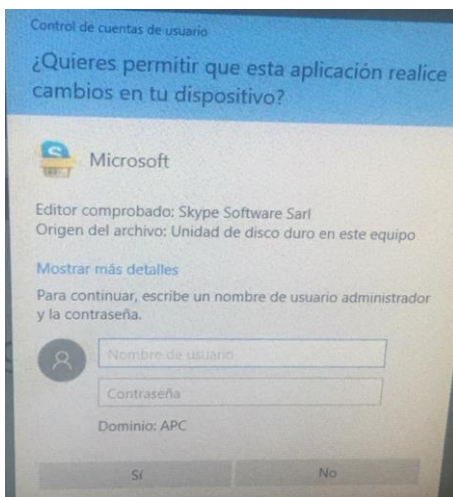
Control de cuentas de usuario

¿Quieres permitir que esta aplicación realice cambios en tu dispositivo?

Microsoft

Editor comprobado: Skype Software Sarl
Origen del archivo: Unidad de disco duro en este equipo

Mostrar más detalles

Para continuar, escribe un nombre de usuario administrador y la contraseña.

Nombre de usuario

Contraseña

Dominio: APC

Sí

No